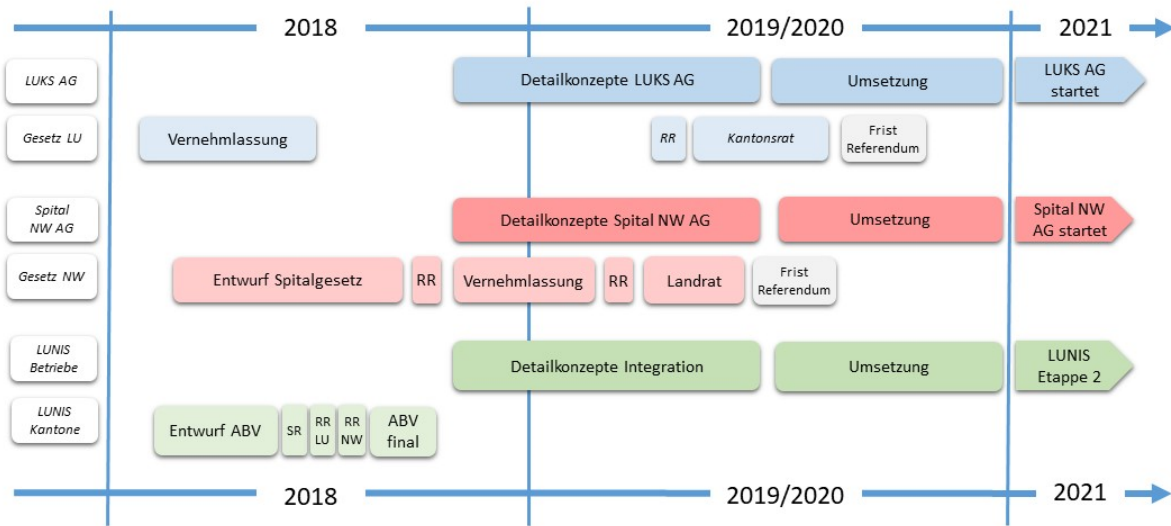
2018 | 2019/2020 | 2021

LUKS AG
Detailkonzepte LUKS AG
Umsetzung
LUKS AG startet

Gesetz LU
Vernehmlassung
RR
Kantonsrat
Frist Referendum

Spital NW AG
Detailkonzepte Spital NW AG
Umsetzung
Spital NW AG startet

Gesetz NW
Entwurf Spitalgesetz
RR
Vernehmlassung
RR
Landrat
Frist Referendum

LUNIS Betriebe
Detailkonzepte Integration
Umsetzung
LUNIS Etappe 2

LUNIS Kantone
Entwurf ABV
SR
RR LU
RR NW
ABV final

2018 | 2019/2020 | 2021